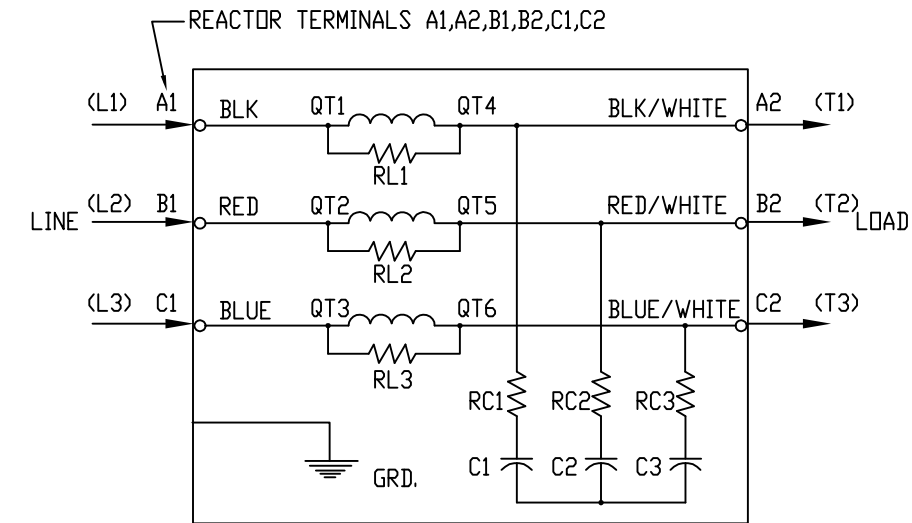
REACTOR TERMINALS A1,A2,B1,B2,C1,C2

(L1) A1 BLK QT1 QT4 BLK/WHITE A2 (T1)

RL1

LINE (L2) B1 RED QT2 QT5 RED/WHITE B2 (T2) LOAD

RL2

(L3) C1 BLUE QT3 QT6 BLUE/WHITE C2 (T3)

RL3

RC1 RC2 RC3

GRD.

C1 C2 C3